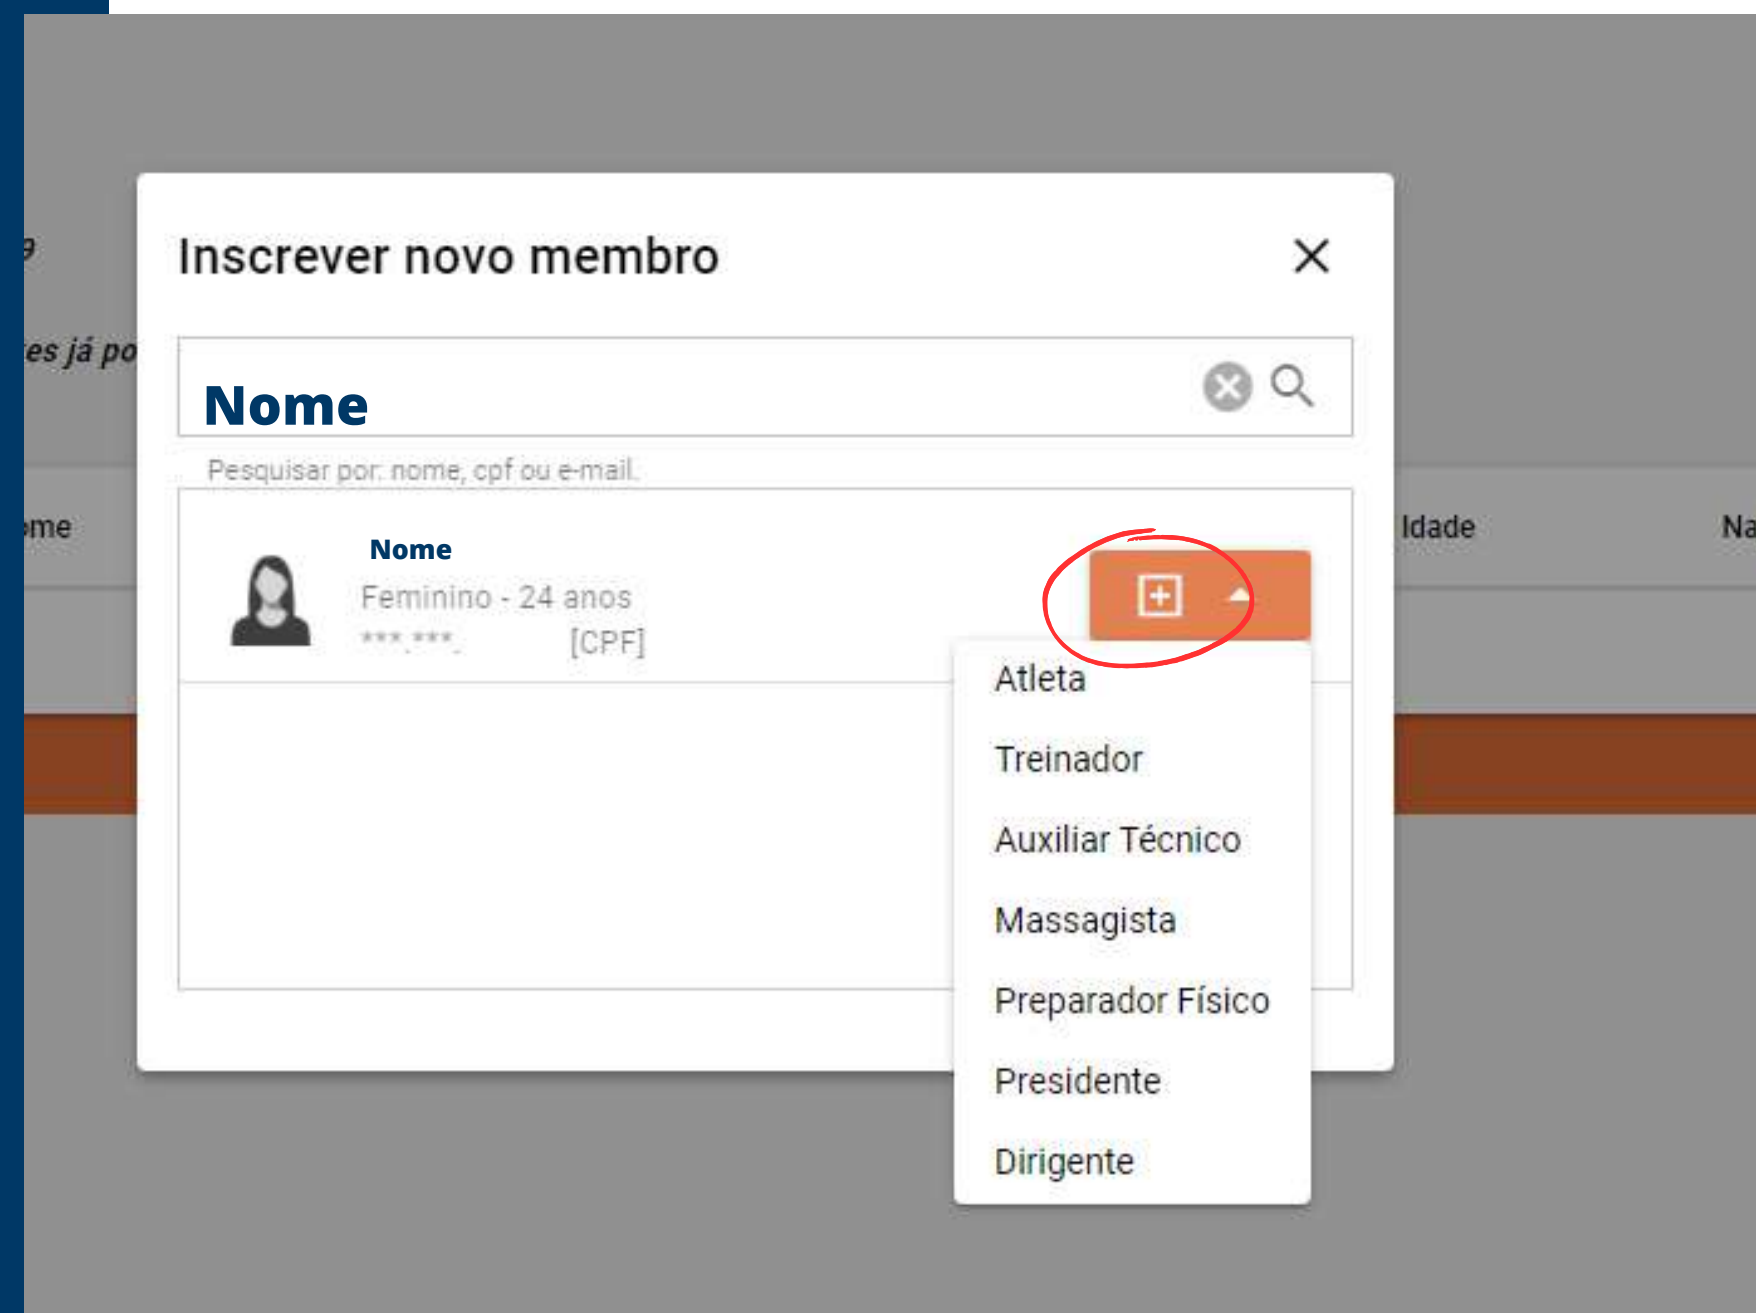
Inscrever novo membro

Nome

Pesquisar por: nome, cpf ou e-mail.

Nome
Feminino - 24 anos
***.***. [CPF]

Atleta
Treinador
Auxiliar Técnico
Massagista
Preparador Físico
Presidente
Dirigente

es já po
me
Idade
Na